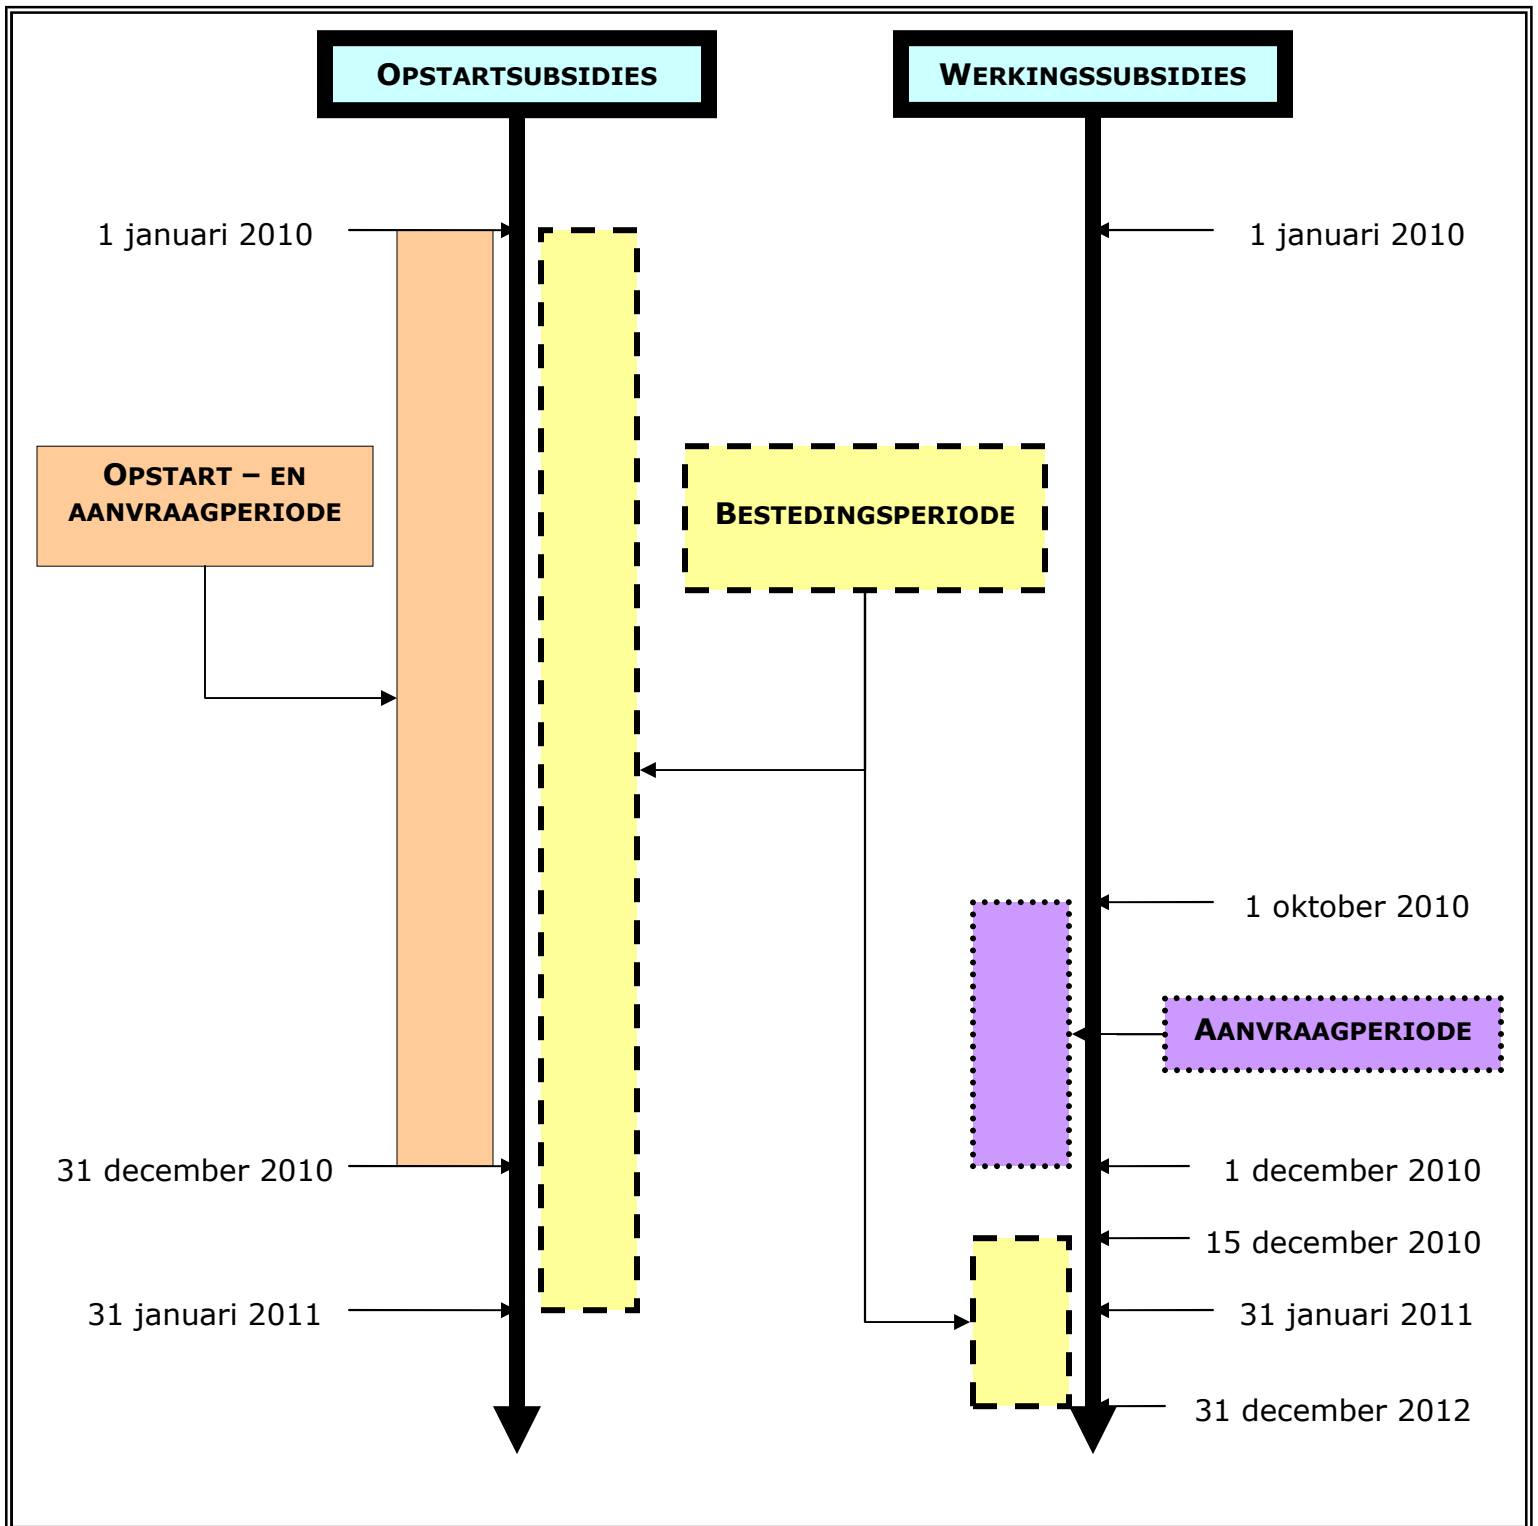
OPSTARTSUBSIDIES

WERKINGSSUBSIDIES

1 januari 2010

1 januari 2010

OPSTART – EN AANVRAAGPERIODE

BESTEDINGSPERIODE

1 oktober 2010

AANVRAAGPERIODE

31 december 2010

1 december 2010

15 december 2010

31 januari 2011

31 januari 2011

31 december 2012